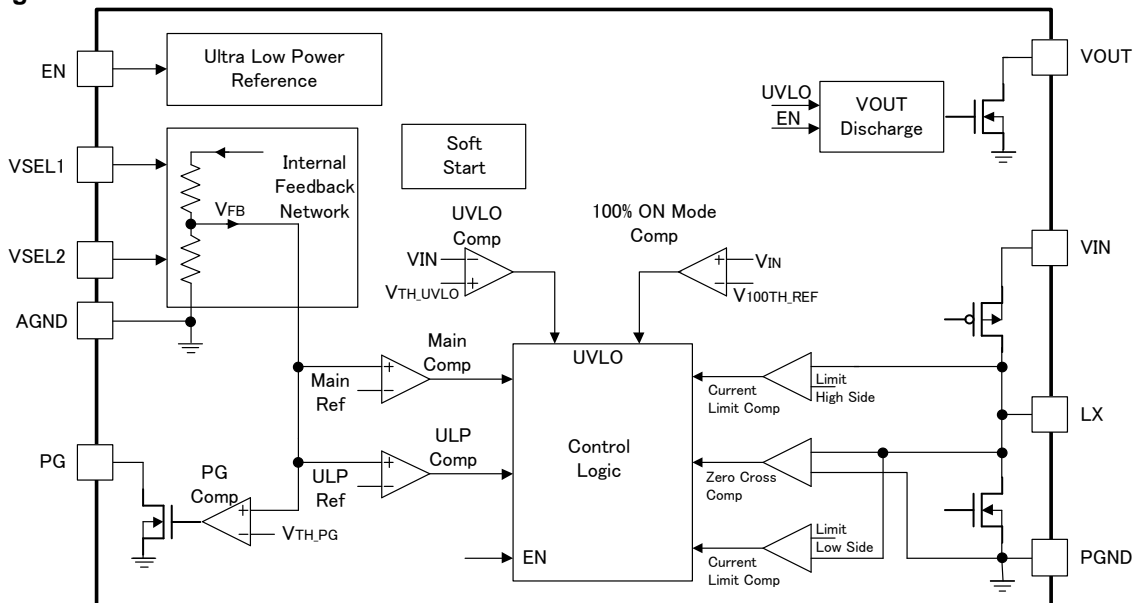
EN

Ultra Low Power Reference

VSEL1

Internal Feedback Network

$V_{FB}$

VSEL2

AGND

Soft Start

UVLO Comp

VIN

$V_{TH\_UVLO}$

100% ON Mode Comp

$V_{IN}$

$V_{100TH\_REF}$

UVLO

EN

VOUT Discharge

VOUT

VIN

Main Comp

Main Ref

UVLO

Control Logic

Current Limit Comp

Limit High Side

LX

PG

ULP Comp

ULP Ref

Zero Cross Comp

PG Comp

$V_{TH\_PG}$

EN

Current Limit Comp

Limit Low Side

PGND